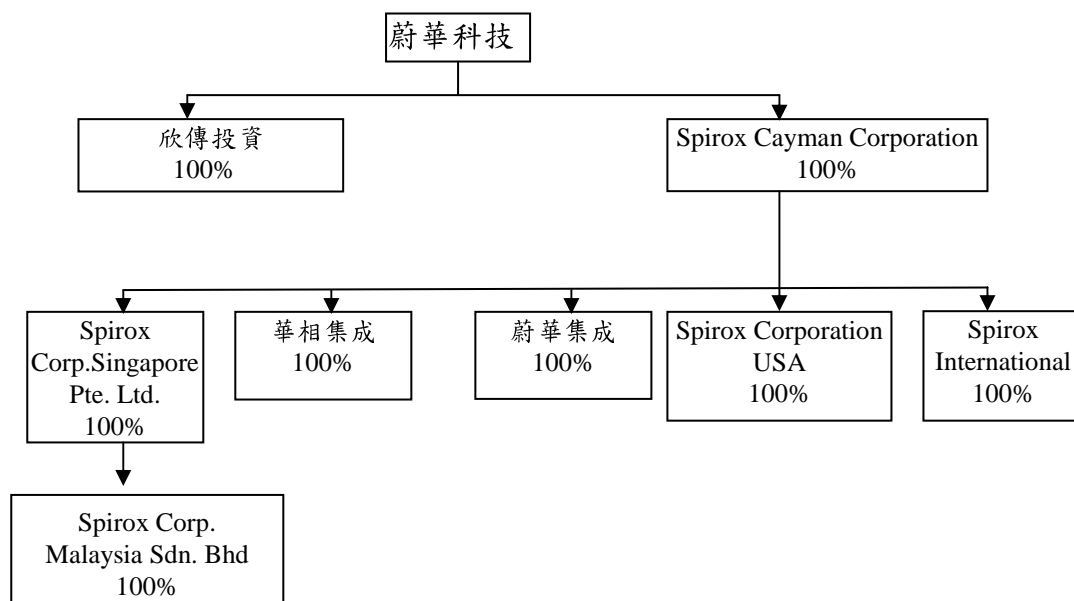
蔚華科技

欣傳投資
100%

Spirox Cayman Corporation
100%

Spirox Corp.Singapore Pte. Ltd.
100%

華相集成
100%

蔚華集成
100%

Spirox Corporation USA
100%

Spirox International
100%

Spirox Corp. Malaysia Sdn. Bhd
100%